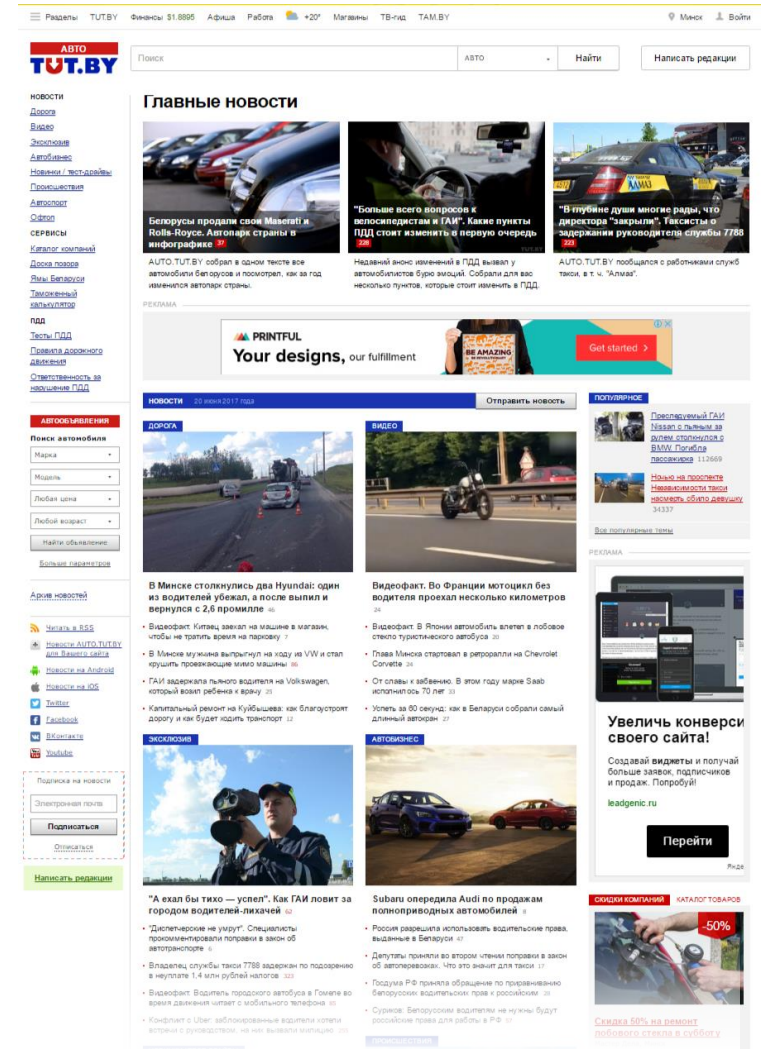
Разделы TUT.BY Финансы $1.8895 Афиша Работа +20° Магазины ТВ-гид TAM.BY Минск Войти

АВТО TUT.BY

Поиск АВТО Найти Написать редакции

НОВОСТИ
Дорога
Видео
Эксклюзив
Автобизнес
Новинки / тест-драйвы
Происшествия
Автоспорт
Офтоп
СЕРВИСЫ
Каталог компаний
Доска позора
Ямы Беларуси
Таможенный калькулятор
ПДД
Тесты ПДД
Правила дорожного движения
Ответственность за нарушение ПДД

АВТООБЪЯВЛЕНИЯ
Поиск автомобиля
Марка
Модель
Любая цена
Любой возраст
Найти объявление
Больше параметров

Архив новостей

Читать в RSS
Новости AUTO.TUT.BY для Вашего сайта
Новости на Android
Новости на iOS
Twitter
Facebook
ВКонтакте
Youtube

Подписка на новости
Электронная почта
Подписаться
Отписаться

Написать редакции

Главные новости

Белорусы продали свои Maserati и Rolls-Royce. Автопарк страны в инфографике 37
AUTO.TUT.BY собрал в одном тексте все автомобили белорусов и посмотрел, как за год изменился автопарк страны.

"Больше всего вопросов к велосипедистам и ГАИ". Какие пункты ПДД стоит изменить в первую очередь 228
Недавний анонс изменений в ПДД вызвал у автомобилистов бурю эмоций. Собрали для вас несколько пунктов, которые стоит изменить в ПДД.

"В глубине души многие рады, что директора "закрыли". Таксисты о задержании руководителя службы 7788 323
AUTO.TUT.BY пообщался с работниками служб такси, в т. ч. "Алмаз".

РЕКЛАМА
PRINTFUL Your designs, our fulfillment BE AMAZING Get started

НОВОСТИ 20 июня 2017 года Отправить новость

ДОРОГА
В Минске столкнулись два Hyundai: один из водителей убежал, а после выпил и вернулся с 2,6 промилле 46
Видеофакт. Китаец заехал на машине в магазин, чтобы не тратить время на парковку 7
В Минске мужчина выпрыгнул на ходу из VW и стал крушить проезжающие мимо машины 86
ГАИ задержала пьяного водителя на Volkswagen, который возил ребенка к врачу 25
Капитальный ремонт на Куйбышева: как благоустроят дорогу и как будет ходить транспорт 12

ВИДЕО
Видеофакт. Во Франции мотоцикл без водителя проехал несколько километров 24
Видеофакт. В Японии автомобиль влетел в лобовое стекло туристического автобуса 20
Глава Минска стартовал в ретроралли на Chevrolet Corvette 24
От славы к забвению. В этом году марке Saab исполнилось 70 лет 33
Успеть за 60 секунд: как в Беларуси собрали самый длинный автокран 27

ЭКСКЛЮЗИВ
"А ехал бы тихо — успел". Как ГАИ ловит за городом водителей-лихачей 62
"Диспетчерские не умрут". Специалисты прокомментировали поправки в закон об автотранспорте 6
Владелец службы такси 7788 задержан по подозрению в неуплате 1,4 млн рублей налогов 323
Видеофакт. Водитель городского автобуса в Гомеле во время движения читает с мобильного телефона 30
Конфликт с Uber, заблокированные водители успели встреч с руководством, на них вызвали милицию 100

АВТОБИЗНЕС
Subaru опередила Audi по продажам полноприводных автомобилей 8
Россия разрешила использовать водительские права, выданные в Беларуси 47
Депутаты приняли во втором чтении поправки в закон об автоперевозках. Что это значит для такси 17
Госдума РФ приняла обращение по приравниванию белорусских водительских прав к российским 39
Сурков: Белорусским водителям не нужны будут российские права для работы в РФ 57

ПОПУЛЯРНОЕ
Преследуемый ГАИ Nissan с пьяным за рулем столкнулся с BMW. Погибла пассажирка 112669
Ночью на проспекте Независимости такси насмерть сбило девушку 34337
Все популярные темы

РЕКЛАМА
Увеличь конверси своего сайта!
Создавай виджеты и получай больше заявок, подписчиков и продаж. Попробуй!
leadgenic.ru
Перейти
Янде

СКИДКИ КОМПАНИЙ КАТАЛОГ ТОВАРОВ
-50%
Скидка 50% на ремонт бокового стекла в субботу